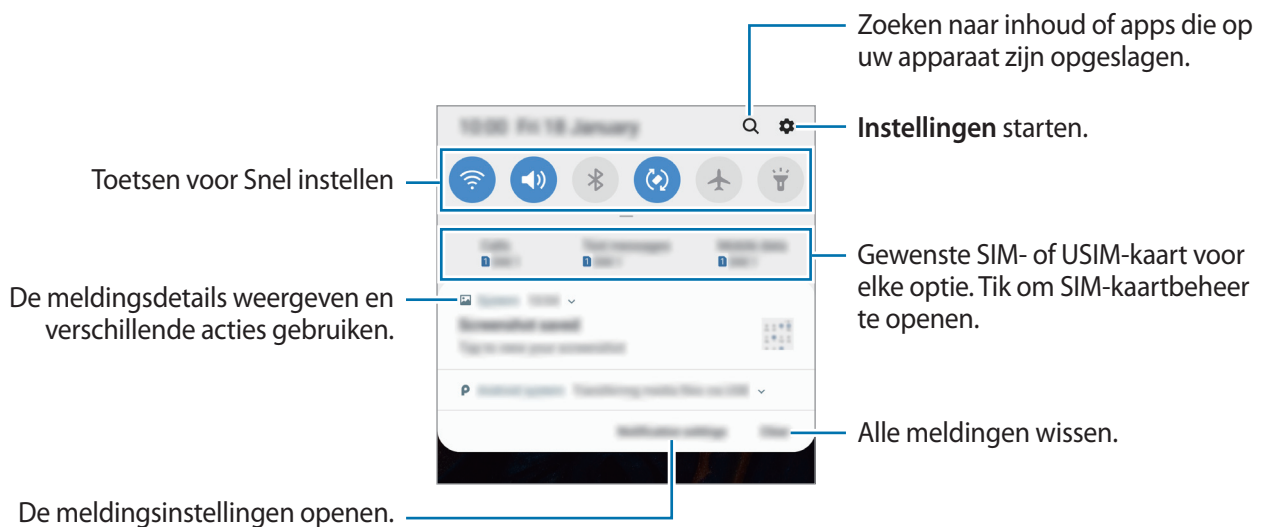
Zoeken naar inhoud of apps die op uw apparaat zijn opgeslagen.

10:00 Fri 18 January

Instellingen starten.

Toetsen voor Snel instellen

Calls
SIM 1

Text messages
SIM 1

Mobile data
SIM 1

Gewenste SIM- of USIM-kaart voor elke optie. Tik om SIM-kaartbeheer te openen.

De meldingsdetails weergeven en verschillende acties gebruiken.

System 10:00

Screenshot saved

Tap to view your screenshot

Android system Transferring media files via USB

Notification settings

Clear

Alle meldingen wissen.

De meldingsinstellingen openen.